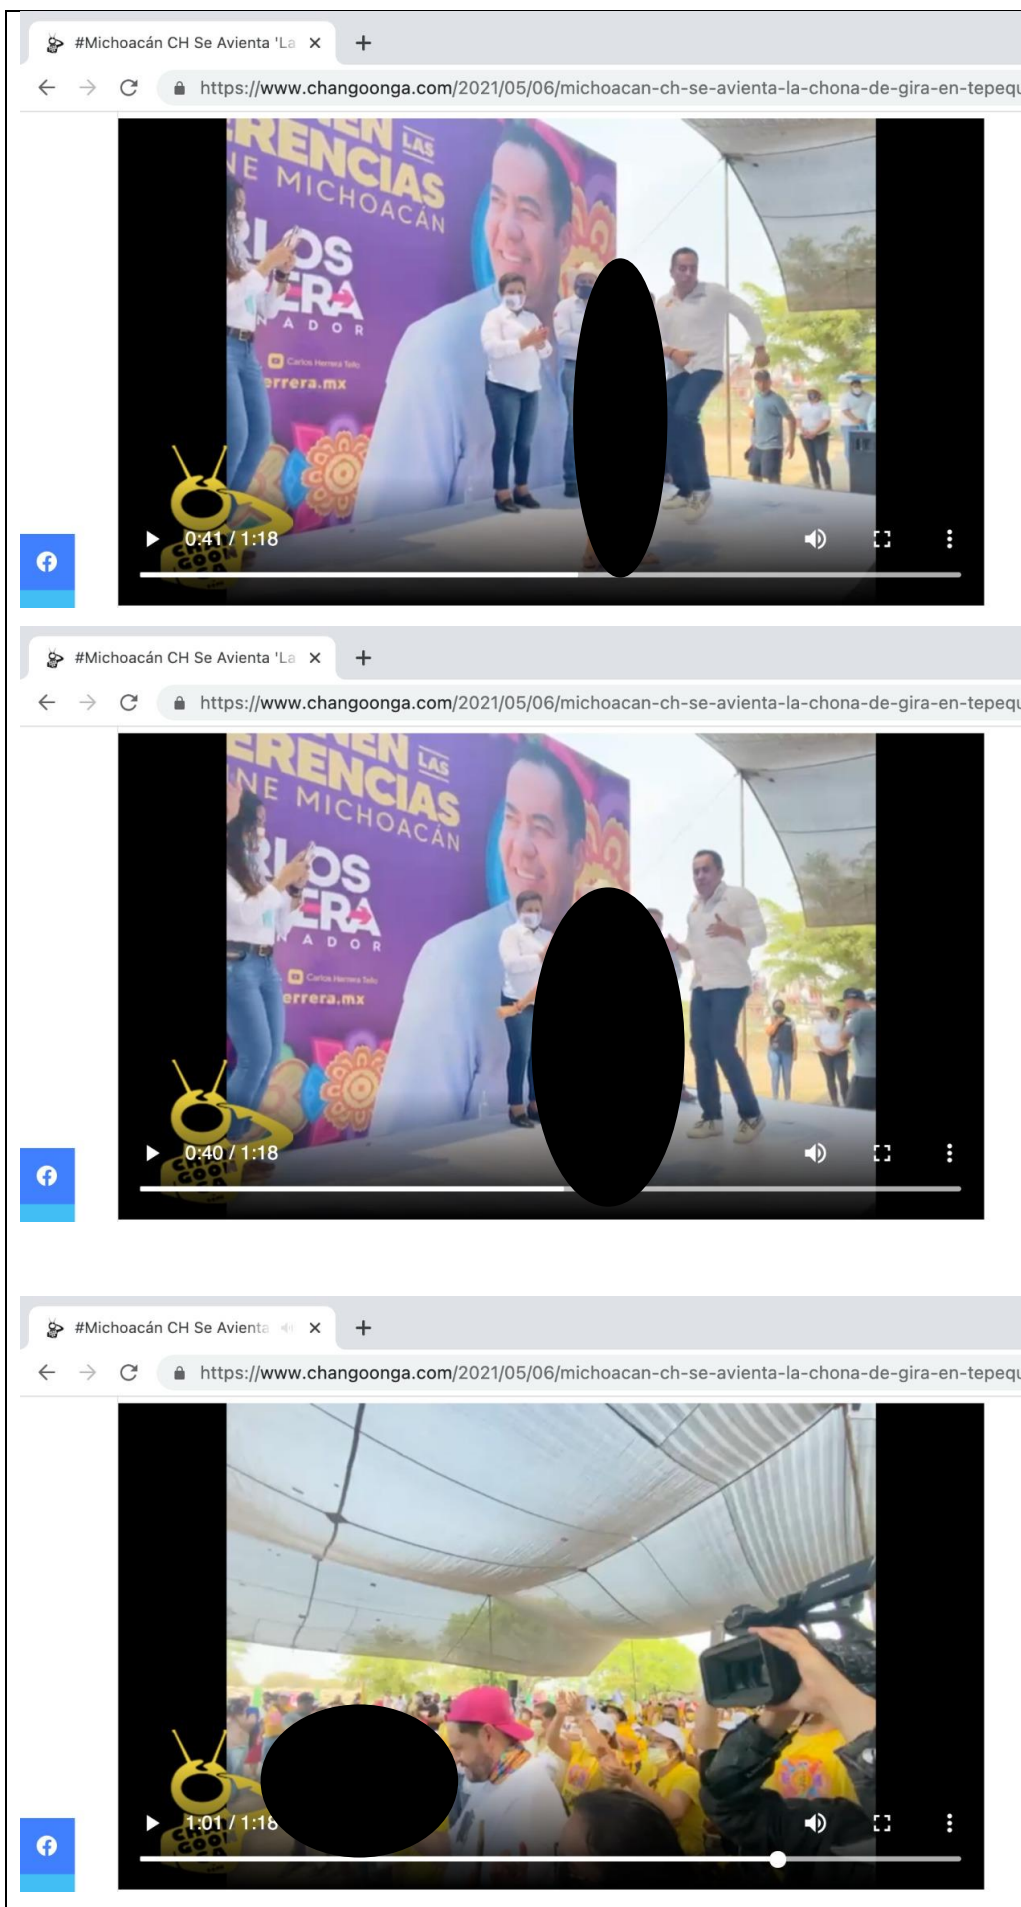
#Michoacán CH Se Avienta 'La

https://www.changoonga.com/2021/05/06/michoacan-ch-se-avienta-la-chona-de-gira-en-tepequ

RENCIAS LAS NE MICHOACÁN

RLOS ERA

NADOR

Carlos Herrera Tello

errera.mx

0:41 / 1:18

#Michoacán CH Se Avienta 'La

https://www.changoonga.com/2021/05/06/michoacan-ch-se-avienta-la-chona-de-gira-en-tepequ

RENCIAS LAS NE MICHOACÁN

RLOS ERA

NADOR

Carlos Herrera Tello

errera.mx

0:40 / 1:18

#Michoacán CH Se Avienta

https://www.changoonga.com/2021/05/06/michoacan-ch-se-avienta-la-chona-de-gira-en-tepequ

1:01 / 1:18